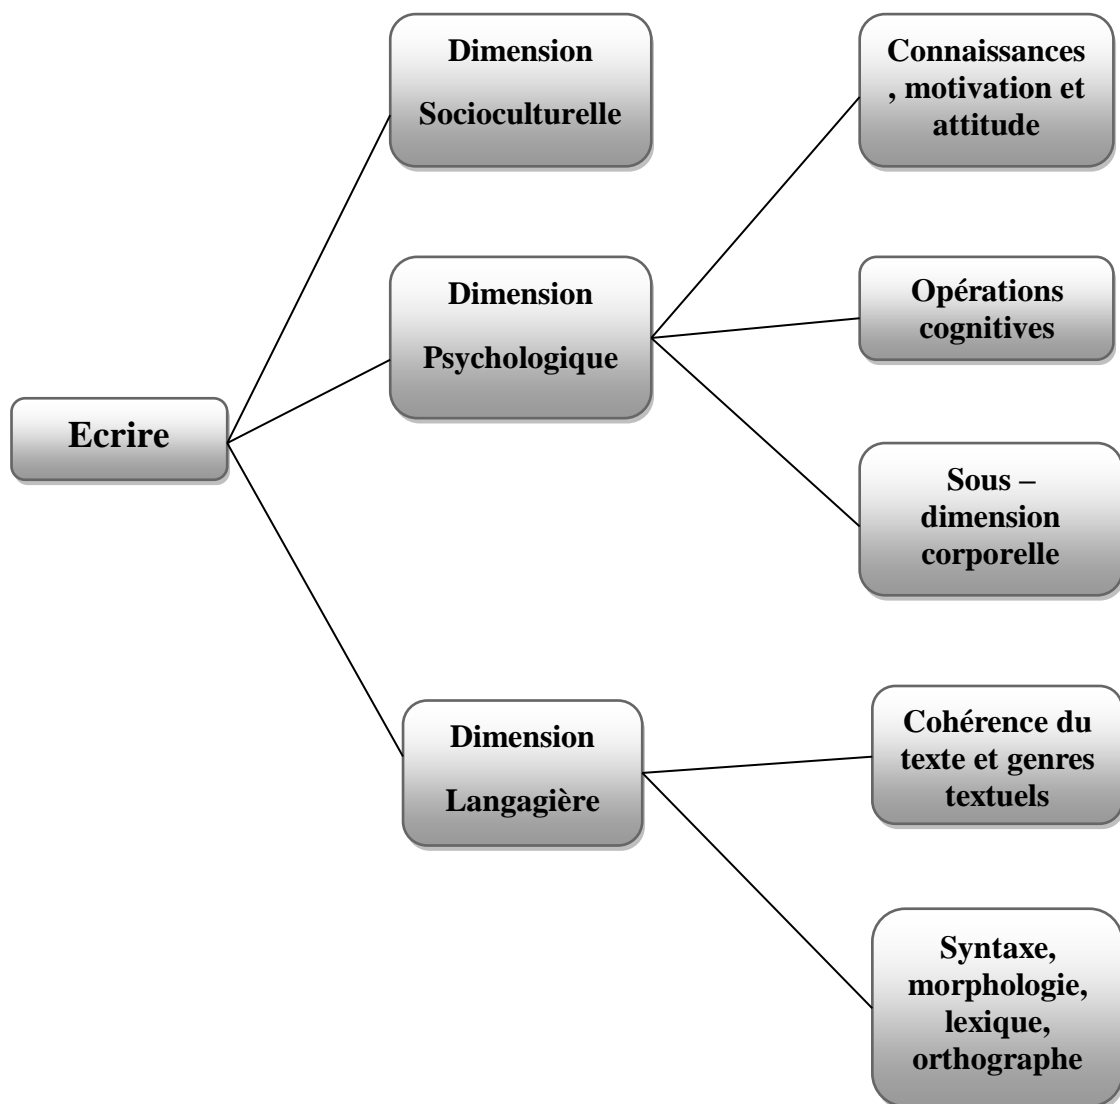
Ecrire

Dimension
Socioculturelle

Dimension
Psychologique

Dimension
Langagière

Connaissances
, motivation et
attitude

Opérations
cognitives

Sous –
dimension
corporelle

Cohérence du
texte et genres
textuels

Syntaxe,
morphologie,
lexique,
orthographe